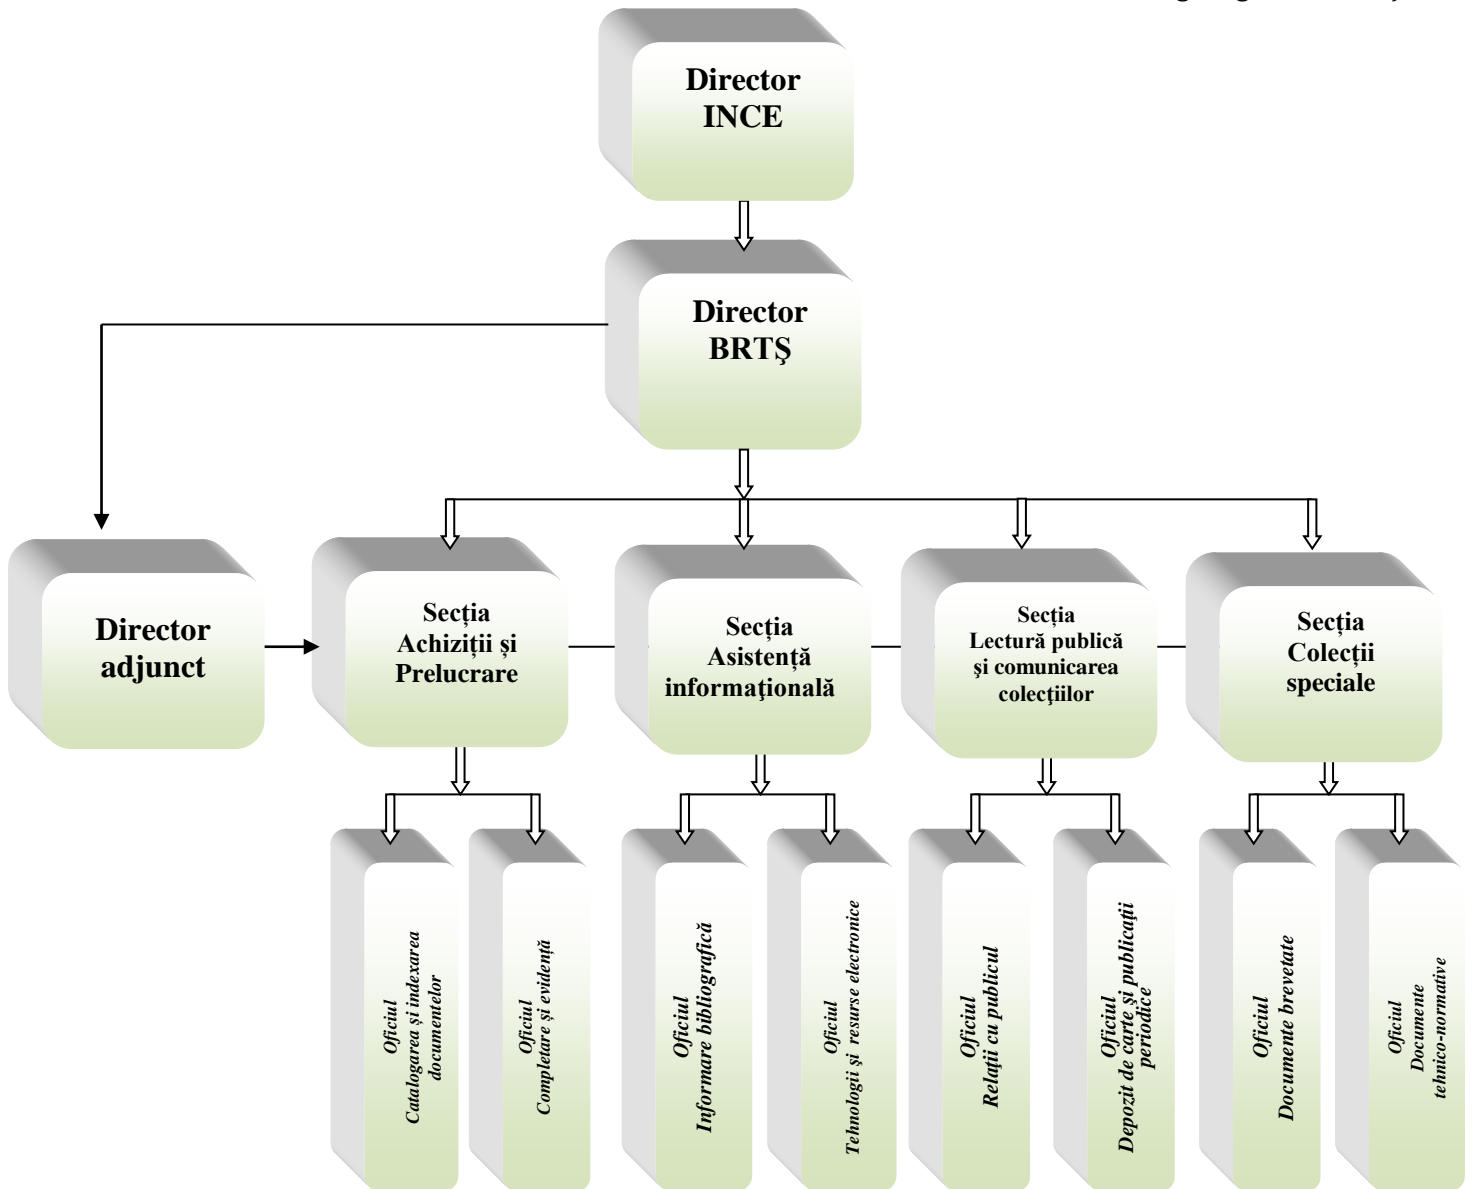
Director INCE

Director BRTŞ

Director adjunct

Secția Achiziții și Prelucrare

Secția Asistență informaţională

Secția Lectură publică şi comunicarea colecțiilor

Secția Colecții speciale

Oficiul Catalogarea și indexarea documentelor

Oficiul Completare și evidență

Oficiul Informare bibliografică

Oficiul Tehnologii și resurse electronice

Oficiul Relații cu publicul

Oficiul Depozit de carte și publicații periodice

Oficiul Documente brevetate

Oficiul Documente tehnico-normative